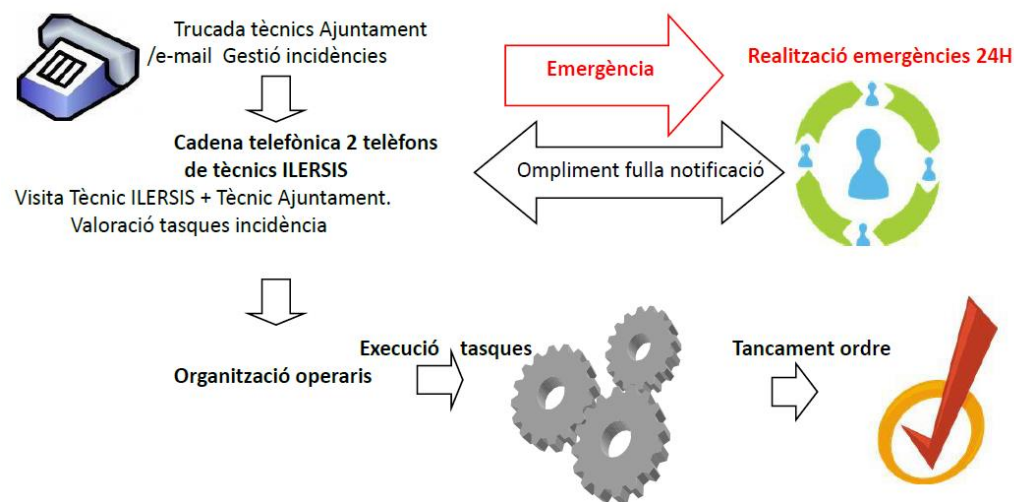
Trucada tècnics Ajuntament /e-mail Gestió incidències

Emergència

Realització emergències 24H

Cadena telefònica 2 telèfons de tècnics ILERSIS
Visita Tècnic ILERSIS + Tècnic Ajuntament.
Valoració tasques incidència

Ompliment fulla notificació

Organització operaris

Execució tasques

Tancament ordre